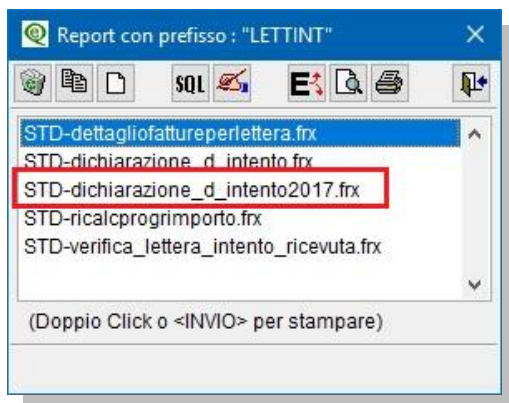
Report con prefisso : "LETTINT"

SQL

STD-dettagliofattureperlettera.frx
STD-dichiarazione_d_intento.frx
STD-dichiarazione_d_intento2017.frx
STD-ricalcprogrimporto.frx
STD-verifica_lettera_intento_ricevuta.frx

(Doppio Click o <INVIO> per stampare)